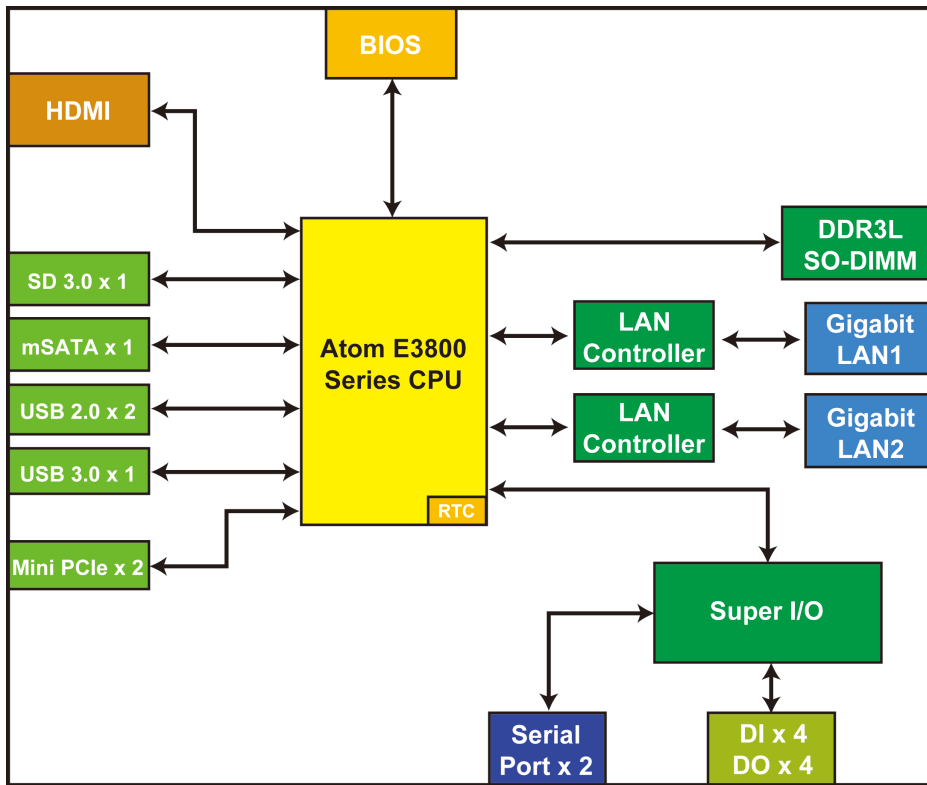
BIOS

HDMI

DDR3L
SO-DIMM

SD 3.0 x 1

mSATA x 1

USB 2.0 x 2

USB 3.0 x 1

Mini PCIe x 2

Atom E3800
Series CPU

RTC

LAN
Controller

Gigabit
LAN1

LAN
Controller

Gigabit
LAN2

Super I/O

Serial
Port x 2

DI x 4
DO x 4